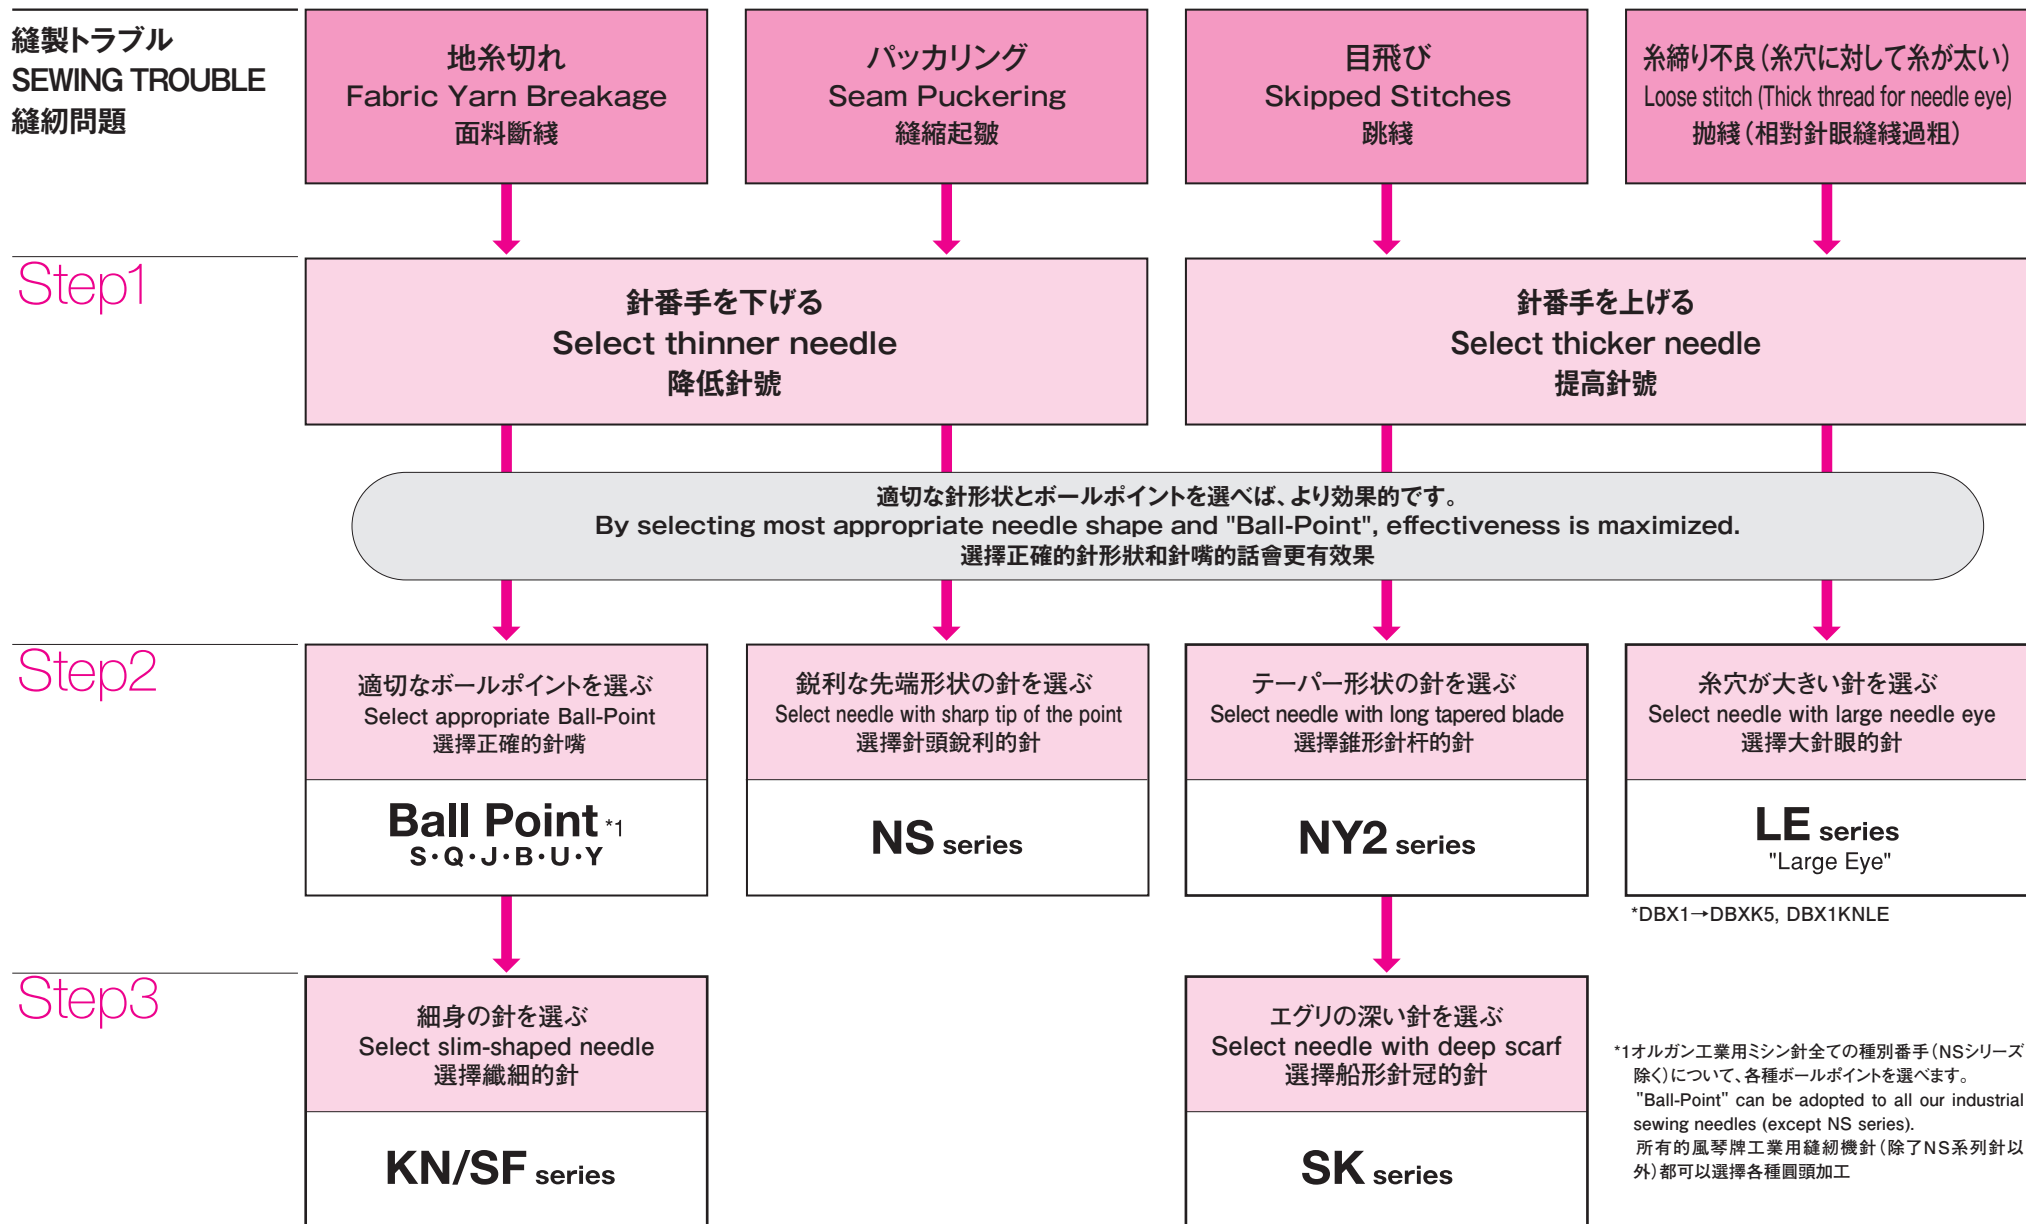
縫製トラブル
SEWING TROUBLE
縫紉問題

地糸切れ
Fabric Yarn Breakage
面料斷綫

パッカリング
Seam Puckering
縫縮起皺

目飛び
Skipped Stitches
跳綫

糸締り不良（糸穴に対して糸が太い）
Loose stitch (Thick thread for needle eye)
拋綫（相對針眼縫綫過粗）

Step1

針番手を下げる
Select thinner needle
降低針號

針番手を上げる
Select thicker needle
提高針號

適切な針形状とボールポイントを選べば、より効果的です。
By selecting most appropriate needle shape and "Ball-Point", effectiveness is maximized.
選擇正確的針形狀和針嘴的話會更有效果

Step2

適切なボールポイントを選ぶ
Select appropriate Ball-Point
選擇正確的針嘴

Ball Point *1
S·Q·J·B·U·Y

鋭利な先端形状の針を選ぶ
Select needle with sharp tip of the point
選擇針頭銳利的針

NS series

テーパー形状の針を選ぶ
Select needle with long tapered blade
選擇錐形針杆的針

NY2 series

糸穴が大きい針を選ぶ
Select needle with large needle eye
選擇大針眼的針

LE series
"Large Eye"

*DBX1→DBXK5, DBX1KNLE

Step3

細身の針を選ぶ
Select slim-shaped needle
選擇纖細的針

KN/SF series

エグリの深い針を選ぶ
Select needle with deep scarf
選擇船形針冠的針

SK series

*1オルガン工業用ミシン針全ての種別番手（NSシリーズ除く）について、各種ボールポイントを選べます。
"Ball-Point" can be adopted to all our industrial sewing needles (except NS series).
所有的風琴牌工業用縫紉機針（除了NS系列針以外）都可以選擇各種圓頭加工